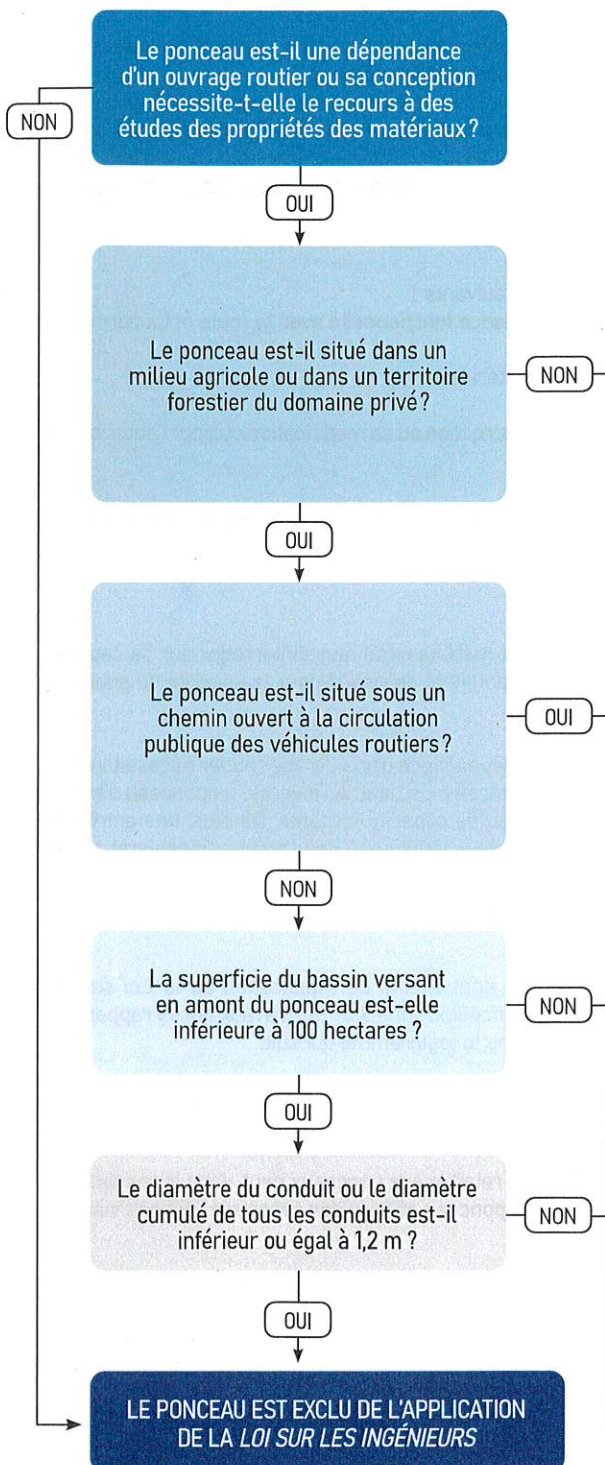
Le ponceau est-il une dépendance d'un ouvrage routier ou sa conception nécessite-t-elle le recours à des études des propriétés des matériaux?

NON

OUI

Le ponceau est-il situé dans un milieu agricole ou dans un territoire forestier du domaine privé?

NON

OUI

Le ponceau est-il situé sous un chemin ouvert à la circulation publique des véhicules routiers?

OUI

NON

La superficie du bassin versant en amont du ponceau est-elle inférieure à 100 hectares ?

NON

OUI

Le diamètre du conduit ou le diamètre cumulé de tous les conduits est-il inférieur ou égal à 1,2 m ?

NON

OUI

LE PONCEAU EST EXCLU DE L'APPLICATION DE LA LOI SUR LES INGÉNIEURS